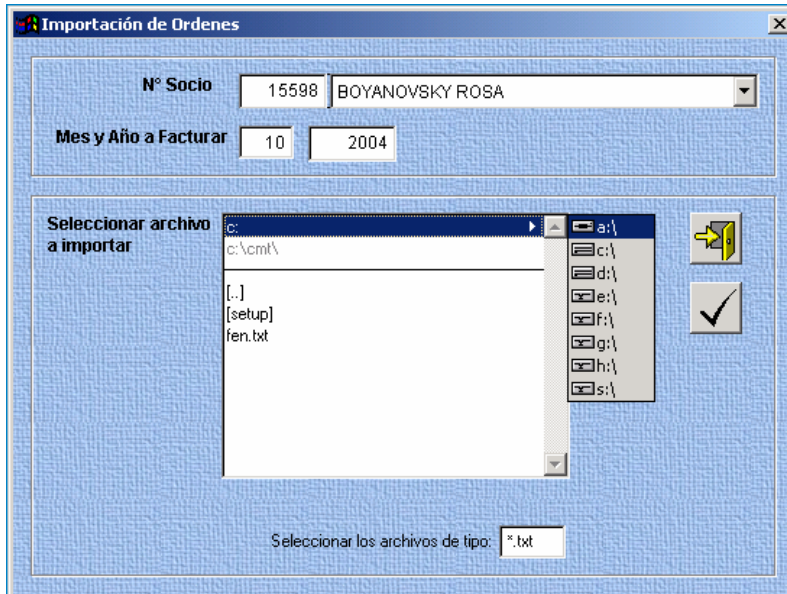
Importación de Ordenes

N° Socio 15598 BOYANOVSKY ROSA

Mes y Año a Facturar 10 2004

Seleccionar archivo a importar

c:
c:\cmt\
[..]
[setup]
fen.txt

a:\
c:\
d:\
e:\
f:\
g:\
h:\
s:\

Seleccionar los archivos de tipo: *.txt